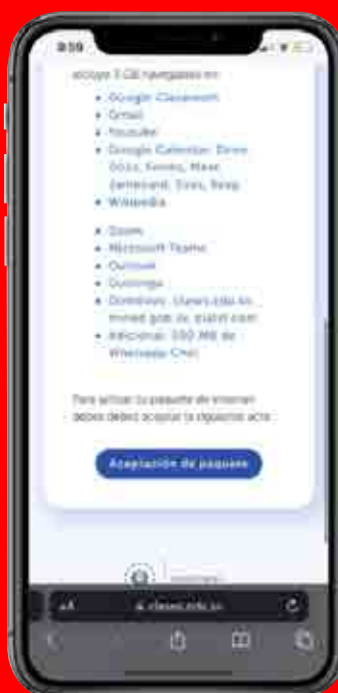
8:59

incluye 1 GB navegables en:

• Google Classroom
• Gmail
• Youtube
• Google Calendar, Drive, Docs, Sheets, Meet, Jamboard, Slides, Keep
• Wikipedia

• Zoom
• Microsoft Teams
• Outlook
• Duolingo
• Dominios: clases.edu.sv, mined.gob.sv, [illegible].com
• Adicional: 500 MB de WhatsApp Chat

Para activar tu paquete de internet debes debes aceptar la siguiente acta:

Aceptación de paquete

AA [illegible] clases.edu.sv